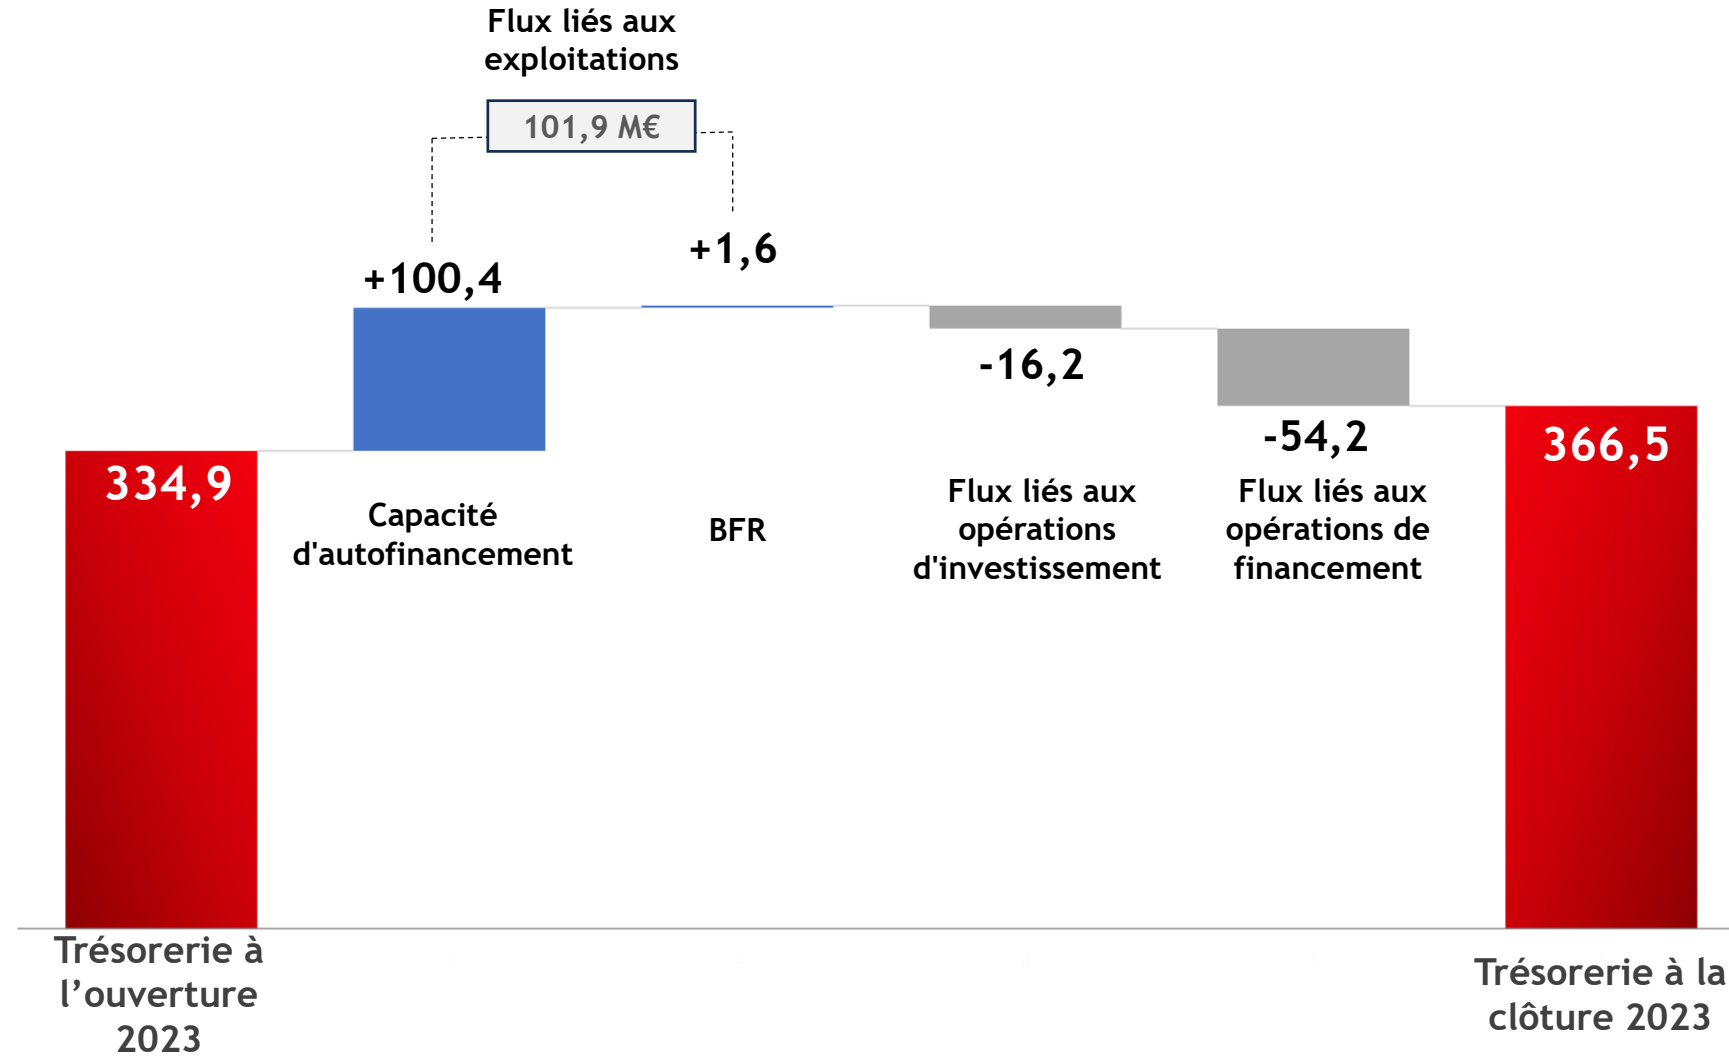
Flux liés aux exploitations

101,9 M€

+100,4

+1,6

-16,2

-54,2

334,9

366,5

Capacité d'autofinancement

BFR

Flux liés aux opérations d'investissement

Flux liés aux opérations de financement

Trésorerie à l'ouverture 2023

Trésorerie à la clôture 2023